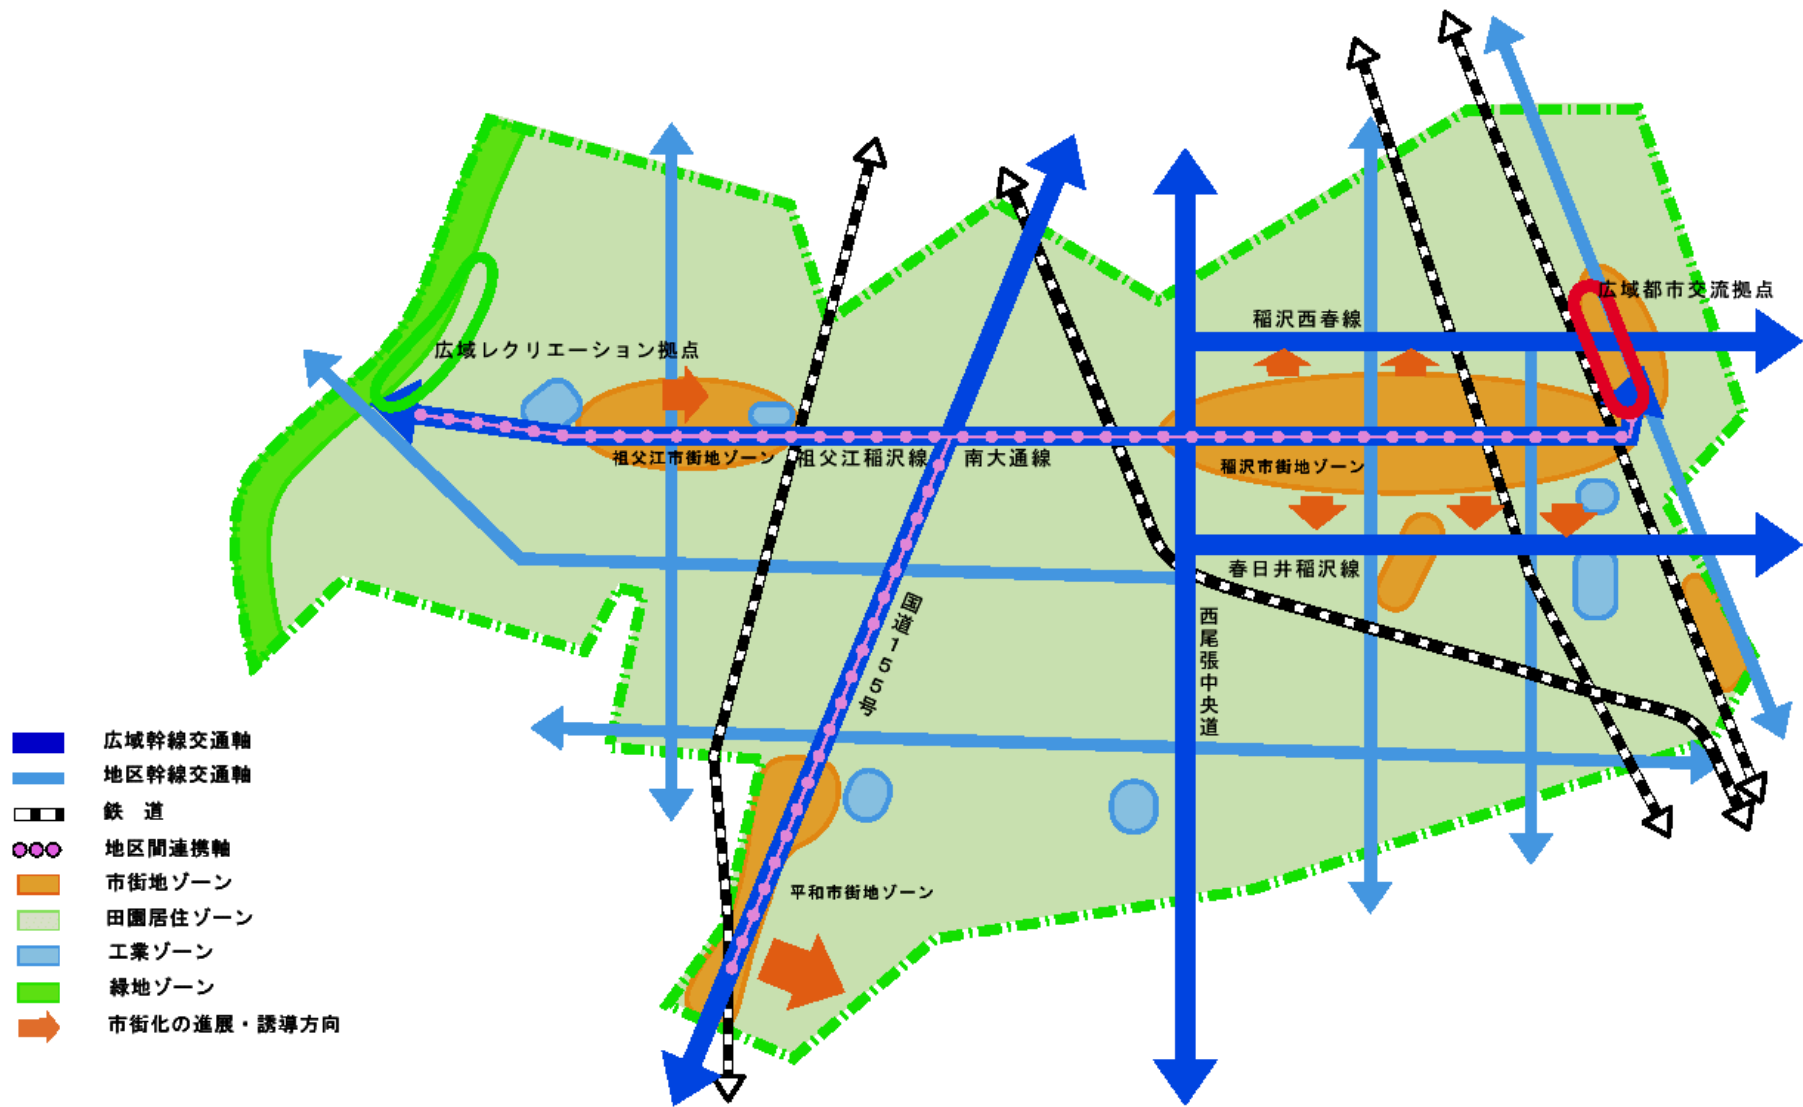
広域都市交流拠点

稲沢西春線

広域レクリエーション拠点

祖父江市街地ゾーン

祖父江稲沢線

南大通線

稲沢市街地ゾーン

春日井稲沢線

国道155号

西尾張中央道

平和市街地ゾーン

広域幹線交通軸
地区幹線交通軸
鉄　道
地区間連携軸
市街地ゾーン
田園居住ゾーン
工業ゾーン
緑地ゾーン
市街化の進展・誘導方向